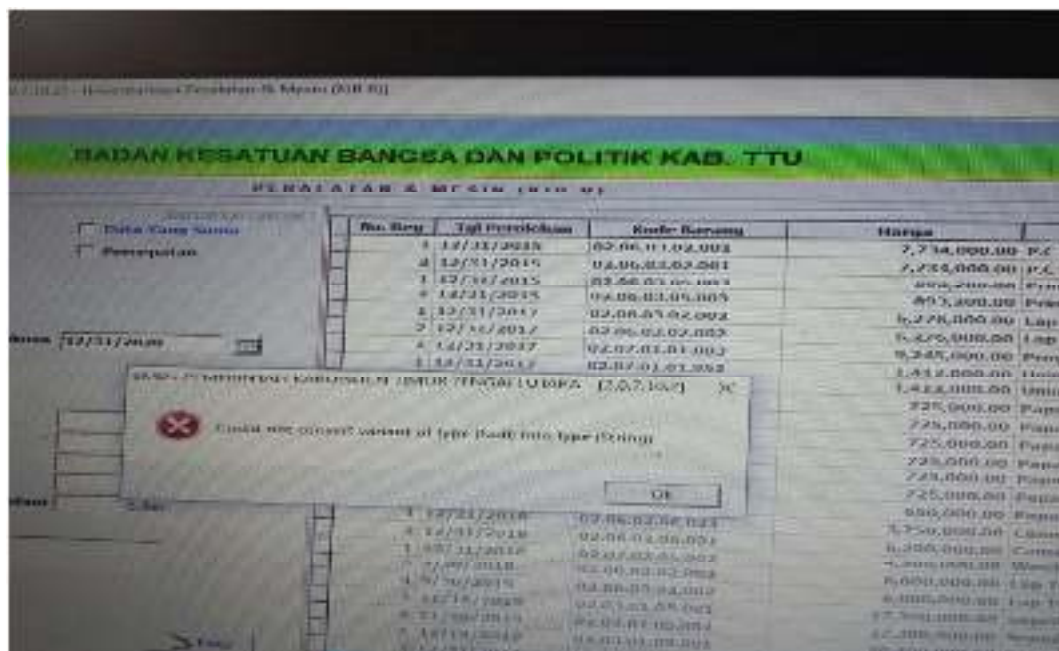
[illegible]

BADAN KESATUAN BANGSA DAN POLITIK KAB. TTU

PERALATAN & MESIN (KIB B)

Data Yang Sama
Pencarian

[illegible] 12/31/2020

| No. Reg | Tgl Perolehan | Kode Barang | Harga |
|---|---|---|---|
| 1 | 12/31/2015 | 02.06.03.02.003 | 7,734,000.00 |
| 2 | 12/31/2015 | 02.06.03.02.001 | 7,734,000.00 |
| 1 | 12/31/2015 | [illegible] | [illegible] |
| 1 | 12/31/2015 | 02.06.03.05.003 | 893,200.00 |
| 1 | 12/31/2017 | 02.06.03.02.002 | 6,278,000.00 |
| 2 | 12/31/2017 | 02.06.03.02.003 | 6,275,000.00 |
| 1 | 12/31/2017 | 02.07.01.01.002 | 9,245,000.00 |
| 1 | 12/31/2017 | 02.07.01.01.002 | 1,422,000.00 |
| | | | 1,422,000.00 |
| | | | 725,000.00 |
| | | | 725,000.00 |
| | | | 725,000.00 |
| | | | 725,000.00 |
| | | | 725,000.00 |
| | | | 725,000.00 |
| 1 | 12/31/2018 | 02.06.02.06.023 | 950,000.00 |
| 1 | 12/31/2018 | 02.06.03.06.001 | 3,750,000.00 |
| 1 | 12/31/2018 | 02.07.01.01.002 | 6,300,000.00 |
| 1 | 7/20/2018 | 02.06.03.02.004 | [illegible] |
| 1 | 9/20/2019 | 02.06.03.04.002 | 6,000,000.00 |
| 1 | 12/18/2019 | 02.03.03.05.003 | 6,000,000.00 |
| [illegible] | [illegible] | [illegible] | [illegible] |
| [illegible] | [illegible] | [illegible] | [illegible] |

SIMDA - PEMERINTAH KABUPATEN TIMOR TENGAH UTARA [2.0.7.16.2]

Could not convert variant of type (Null) into type (String)

OK